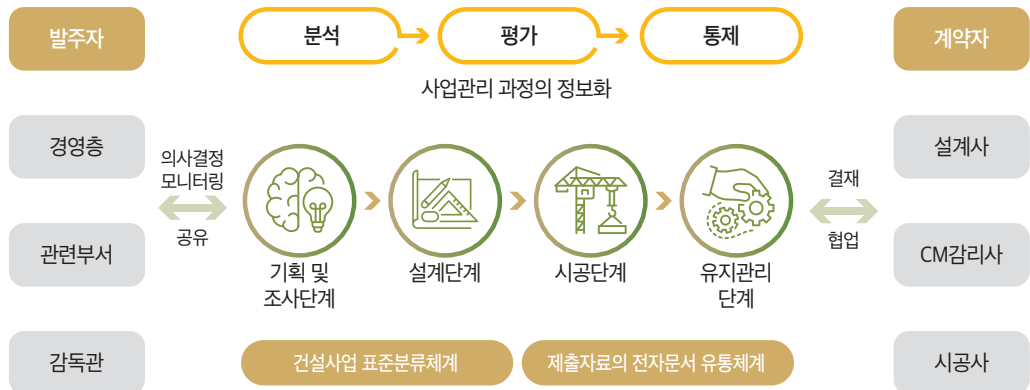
발주자

분석

평가

통제

계약자

사업관리 과정의 정보화

경영층

의사결정 모니터링

공유

관련부서

감독관

기획 및 조사단계

설계단계

시공단계

유지관리 단계

결재

협업

설계사

CM감리사

시공사

건설사업 표준분류체계

제출자료의 전자문서 유통체계